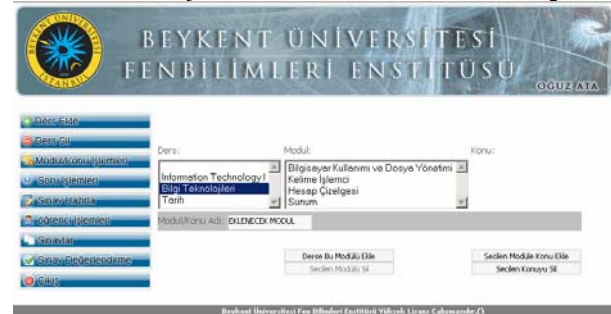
BEYKENT ÜNİVERSİTESİ
İSTANBUL

BEYKENT ÜNİVERSİTESİ
FENBİLİMLERİ ENSTİTÜSÜ

OĞUZ ATA

Ders Ekle
Ders Sil
Modul/Konu İşlemleri
Soru İşlemleri
Sınav Hazırla
Öğrenci İşlemleri
Sınavlar
Sınav Değerlendirme
Çıkış

Ders:
Information Technology I
Bilgi Teknolojileri
Tarih

Modul:
Bilgisayar Kullanımı ve Dosya Yönetimi
Kelime İşlemci
Hesap Çizelgesi
Sunum

Konu:

Modul/Konu Adı: EKLENECEK MODUL

Derse Bu Modülü Ekle
Seçilen Modülü Sil
Seçilen Module Konu Ekle
Seçilen Konuyu Sil

Beykent Üniversitesi Fen Bilimleri Enstitüsü Yüksek Lisans Çalışmasıdır ©